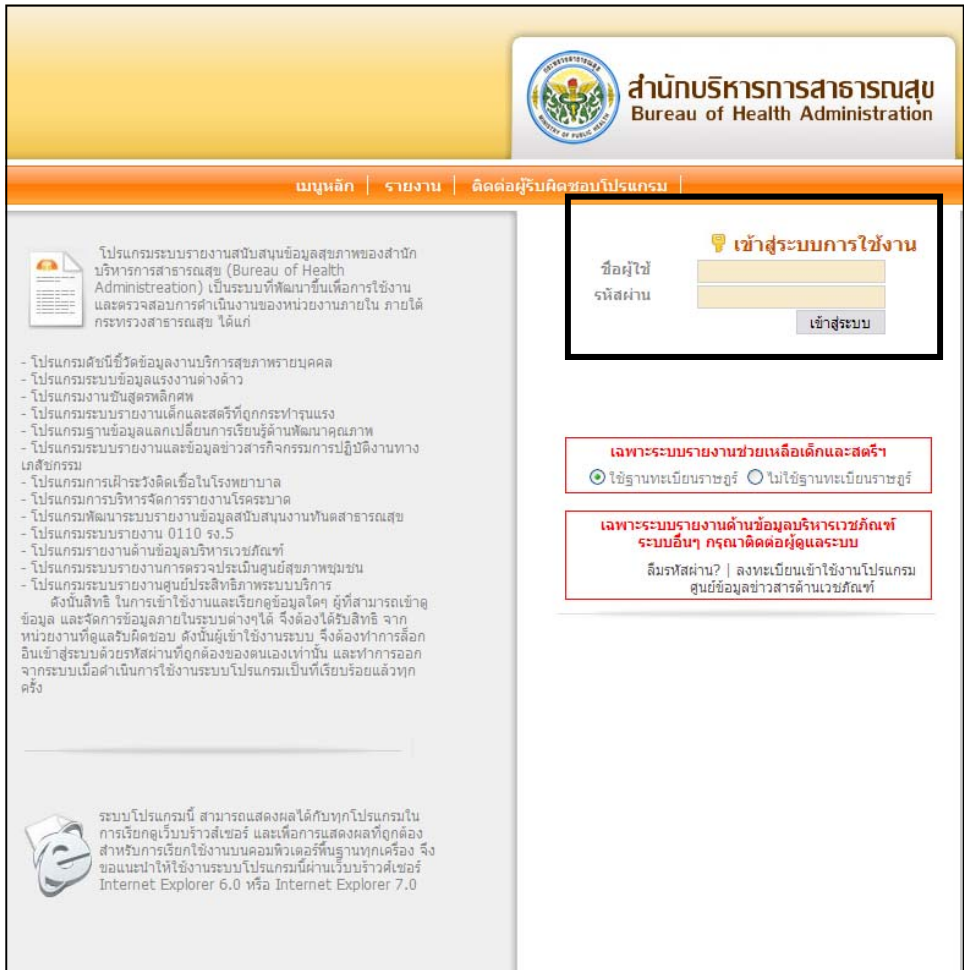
สำนักบริหารการสาธารณสุข
Bureau of Health Administration

เมนูหลัก | รายงาน | ติดต่อผู้รับผิดชอบโปรแกรม |

โปรแกรมระบบรายงานสนับสนุนข้อมูลสุขภาพของสำนักบริหารการสาธารณสุข (Bureau of Health Administreation) เป็นระบบที่พัฒนาขึ้นเพื่อการใช้งานและตรวจสอบการดำเนินงานของหน่วยงานภายใน ภายใต้กระทรวงสาธารณสุข ได้แก่

- โปรแกรมดัชนีชี้วัดข้อมูลงานบริการสุขภาพรายบุคคล
- โปรแกรมระบบข้อมูลแรงงานต่างด้าว
- โปรแกรมงานชันสูตรพลิกศพ
- โปรแกรมระบบรายงานเด็กและสตรีที่ถูกกระทำรุนแรง
- โปรแกรมฐานข้อมูลแลกเปลี่ยนการเรียนรู้ด้านพัฒนาคุณภาพ
- โปรแกรมระบบรายงานและข้อมูลข่าวสารกิจกรรมการปฏิบัติงานทางเภสัชกรรม
- โปรแกรมการเฝ้าระวังติดเชื้อในโรงพยาบาล
- โปรแกรมการบริหารจัดการรายงานโรคระบาด
- โปรแกรมพัฒนาระบบรายงานข้อมูลสนับสนุนงานทันตสาธารณสุข
- โปรแกรมระบบรายงาน 0110 รง.5
- โปรแกรมรายงานด้านข้อมูลบริหารเวชภัณฑ์
- โปรแกรมระบบรายงานการตรวจประเมินศูนย์สุขภาพชุมชน
- โปรแกรมระบบรายงานศูนย์ประสิทธิภาพระบบบริการ
ดังนั้นสิทธิ ในการเข้าใช้งานและเรียกดูข้อมูลใดๆ ผู้ที่สามารถเข้าดูข้อมูล และจัดการข้อมูลภายในระบบต่างๆได้ จึงต้องได้รับสิทธิ จากหน่วยงานที่ดูแลรับผิดชอบ ดังนั้นผู้เข้าใช้งานระบบ จึงต้องทำการล็อกอินเข้าสู่ระบบด้วยรหัสผ่านที่ถูกต้องของตนเองเท่านั้น และทำการออกจากระบบเมื่อดำเนินการใช้งานระบบโปรแกรมเป็นที่เรียบร้อยแล้วทุกครั้ง

ระบบโปรแกรมนี้ สามารถแสดงผลได้กับทุกโปรแกรมในการเรียกดูเว็บบราวส์เซอร์ และเพื่อการแสดงผลที่ถูกต้องสำหรับการเรียกใช้งานบนคอมพิวเตอร์พื้นฐานทุกเครื่อง จึงขอแนะนำให้ใช้งานระบบโปรแกรมนี้ผ่านเว็บบราวส์เซอร์ Internet Explorer 6.0 หรือ Internet Explorer 7.0

เข้าสู่ระบบการใช้งาน
ชื่อผู้ใช้
รหัสผ่าน
เข้าสู่ระบบ

เฉพาะระบบรายงานช่วยเหลือเด็กและสตรีฯ
ใช้ฐานทะเบียนราษฎร์ ไม่ใช้ฐานทะเบียนราษฎร์

เฉพาะระบบรายงานด้านข้อมูลบริหารเวชภัณฑ์ ระบบอื่นๆ กรุณาติดต่อผู้ดูแลระบบ

ลืมรหัสผ่าน? | ลงทะเบียนเข้าใช้งานโปรแกรมศูนย์ข้อมูลข่าวสารด้านเวชภัณฑ์